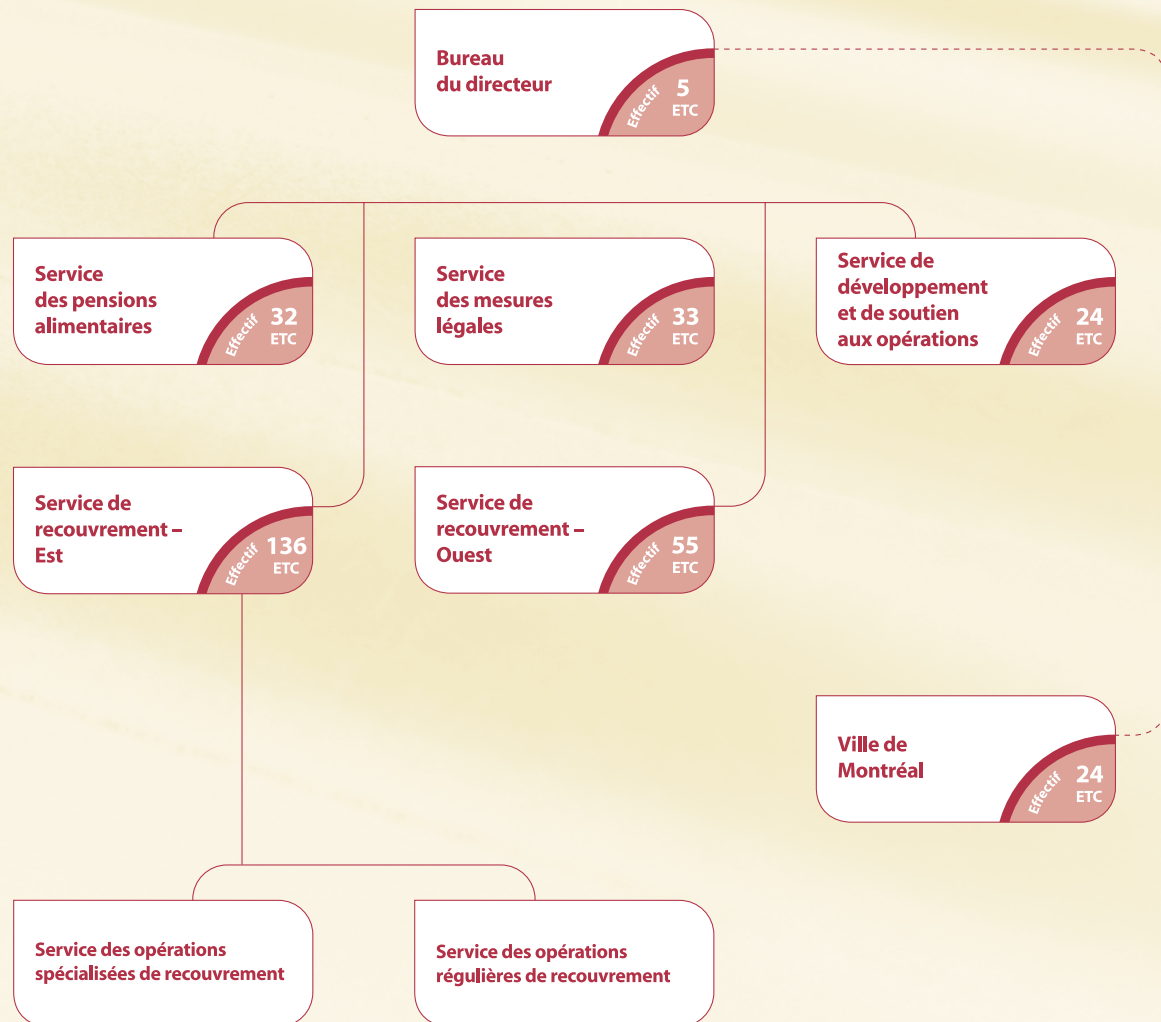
Bureau du directeur
Effectif 5 ETC

Service des pensions alimentaires
Effectif 32 ETC

Service des mesures légales
Effectif 33 ETC

Service de développement et de soutien aux opérations
Effectif 24 ETC

Service de recouvrement – Est
Effectif 136 ETC

Service de recouvrement – Ouest
Effectif 55 ETC

Ville de Montréal
Effectif 24 ETC

Service des opérations spécialisées de recouvrement

Service des opérations régulières de recouvrement